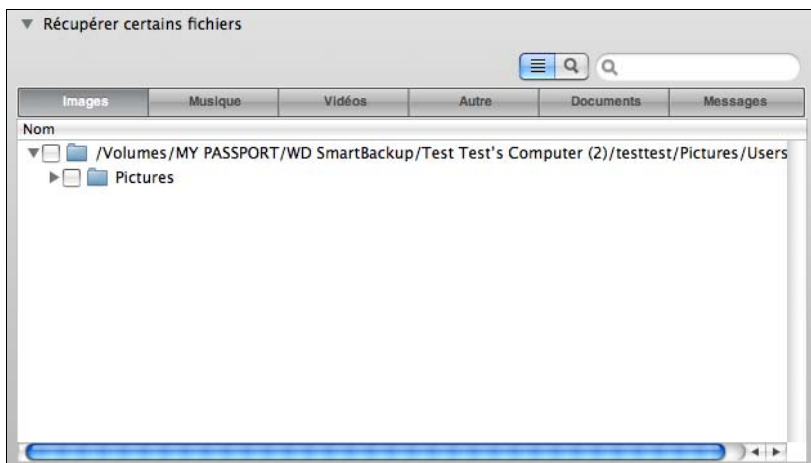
Récupérer certains fichiers

| Images | Musique | Vidéos | Autre | Documents | Messages |
|---|---|---|---|---|---|

Nom

/Volumes/MY PASSPORT/WD SmartBackup/Test Test's Computer (2)/testtest/Pictures/Users

Pictures